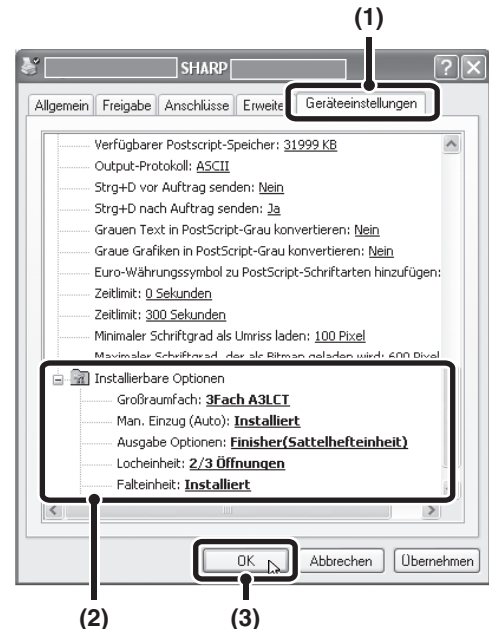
(1)

SHARP

Allgemein | Freigabe | Anschlüsse | Erweite | Geräteeinstellungen

Verfügbarer Postscript-Speicher: 31999 KB
Output-Protokoll: ASCII
Strg+D vor Auftrag senden: Nein
Strg+D nach Auftrag senden: Ja
Grauen Text in PostScript-Grau konvertieren: Nein
Graue Grafiken in PostScript-Grau konvertieren: Nein
Euro-Währungssymbol zu PostScript-Schriftarten hinzufügen:
Zeitlimit: 0 Sekunden
Zeitlimit: 300 Sekunden
Minimaler Schriftgrad als Umriss laden: 100 Pixel
Maximaler Schriftgrad, der als Bitmap geladen wird: 600 Pixel
Installierbare Optionen
Großraumfach: 3Fach A3LCT
Man. Einzug (Auto): Installiert
Ausgabe Optionen: Finisher(Sattelhefteinheit)
Locheinheit: 2/3 Öffnungen
Falteinheit: Installiert

OK | Abbrechen | Übernehmen

(2)

(3)